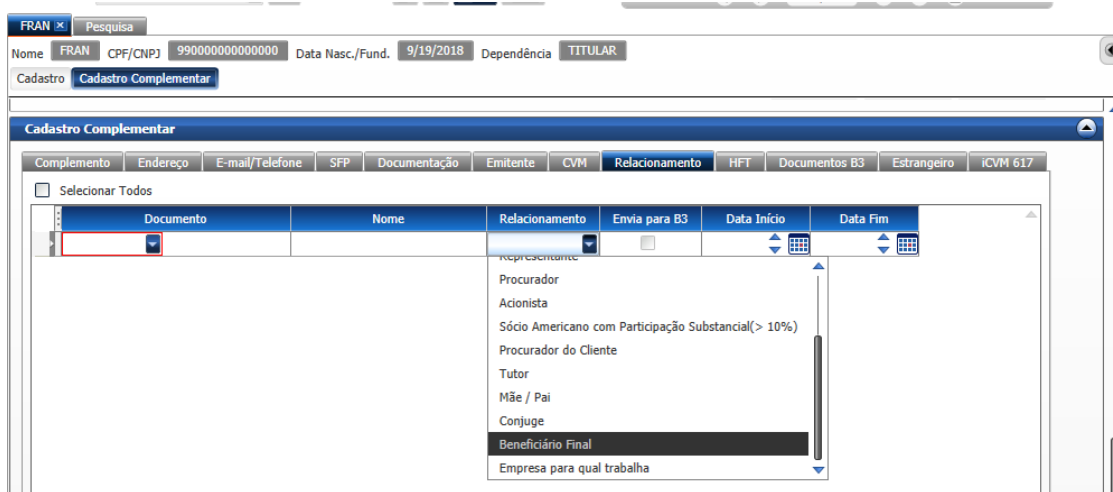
FRAN ✕ Pesquisa

Nome FRAN CPF/CNPJ 990000000000000 Data Nasc./Fund. 9/19/2018 Dependência TITULAR

Cadastro Cadastro Complementar

Cadastro Complementar

Complemento Endereço E-mail/Telefone SFP Documentação Emitente CVM Relacionamento HFT Documentos B3 Estrangeiro iCVM 617

Selecionar Todos

| Documento | Nome | Relacionamento | Envia para B3 | Data Início | Data Fim |
|---|---|---|---|---|---|
| | | | | | |

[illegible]
Procurador
Acionista
Sócio Americano com Participação Substancial(> 10%)
Procurador do Cliente
Tutor
Mãe / Pai
Conjuge
Beneficiário Final
Empresa para qual trabalha